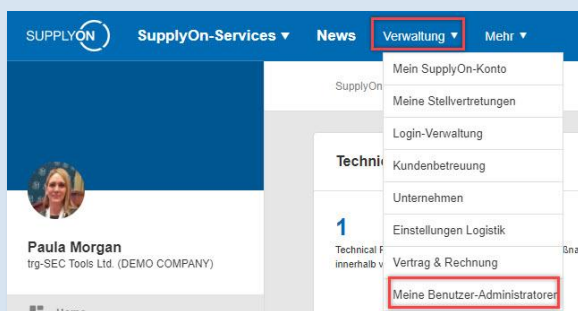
SUPPLYON

SupplyOn-Services ▼ News Verwaltung ▼ Mehr ▼

Mein SupplyOn-Konto
Meine Stellvertretungen
Login-Verwaltung
Kundenbetreuung
Unternehmen
Einstellungen Logistik
Vertrag & Rechnung
Meine Benutzer-Administratoren

SupplyOn

Techni

1

Technical F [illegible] innerhalb v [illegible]

ßna

Paula Morgan
trg-SEC Tools Ltd. (DEMO COMPANY)

Home